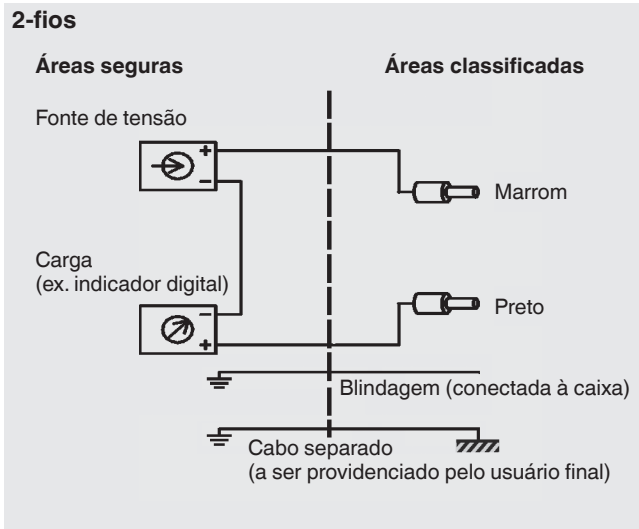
2-fios

Áreas seguras

Áreas classificadas

Fonte de tensão

+

-

Marrom

Carga
(ex. indicador digital)

-

+

Preto

Blindagem (conectada à caixa)

Cabo separado
(a ser providenciado pelo usuário final)